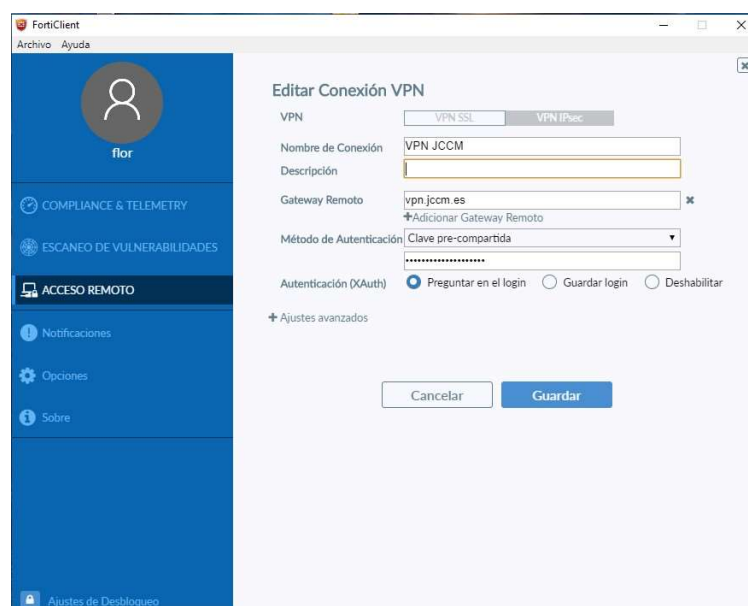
FortiClient
Archivo Ayuda

flor

COMPLIANCE & TELEMETRY
ESCANEO DE VULNERABILIDADES
ACCESO REMOTO
Notificaciones
Opciones
Sobre

Ajustes de Desbloqueo

Editar Conexión VPN

VPN VPN SSL VPN IPsec

Nombre de Conexión VPN JCCM

Descripción

Gateway Remoto vpn.jccm.es
+Adicionar Gateway Remoto

Método de Autenticación Clave pre-compartida

••••••••••••••••••••

Autenticación (XAuth) Preguntar en el login Guardar login Deshabilitar

+ Ajustes avanzados

Cancelar Guardar